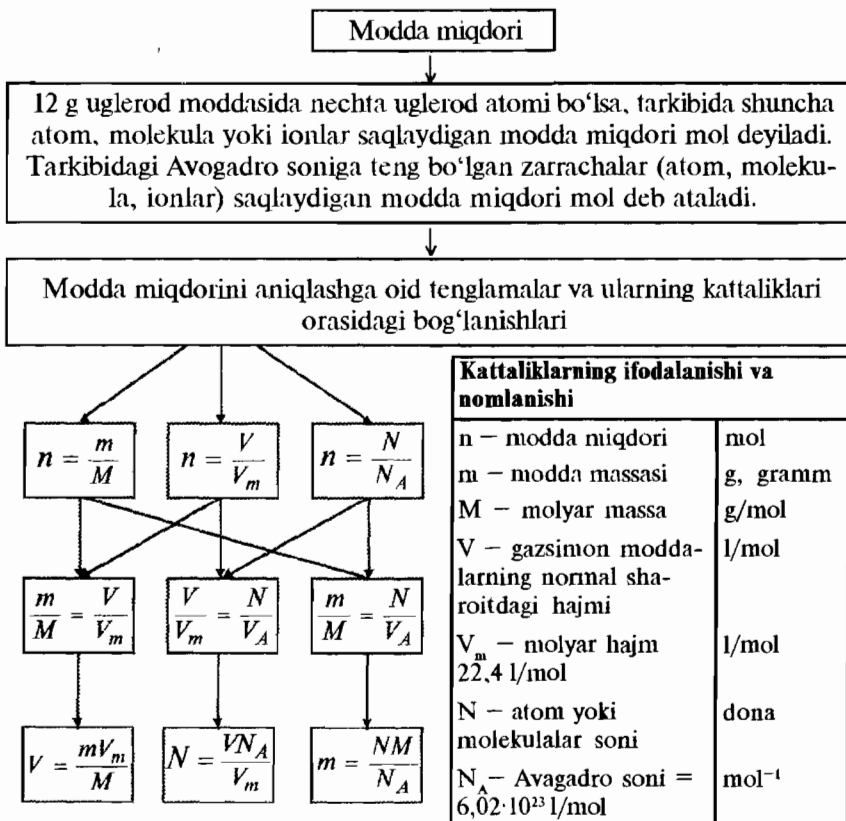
Modda miqdori

12 g uglerod moddasida nechta uglerod atomi bo'lsa, tarkibida shuncha atom, molekula yoki ionlar saqlaydigan modda miqdori mol deyiladi. Tarkibidagi Avogadro soniga teng bo'lgan zarrachalar (atom, molekula, ionlar) saqlaydigan modda miqdori mol deb ataladi.

Modda miqdorini aniqlashga oid tenglamalar va ularning kattaliklari orasidagi bog'lanishlari

$n = \frac{m}{M}$

$n = \frac{V}{V_m}$

$n = \frac{N}{N_A}$

$\frac{m}{M} = \frac{V}{V_m}$

$\frac{V}{V_m} = \frac{N}{V_A}$

$\frac{m}{M} = \frac{N}{V_A}$

$V = \frac{mV_m}{M}$

$N = \frac{VN_A}{V_m}$

$m = \frac{NM}{N_A}$

| Kattaliklarning ifodalanishi va nomlanishi | |
|---|---|
| n – modda miqdori | mol |
| m – modda massasi | g, gramm |
| M – molyar massa | g/mol |
| V – gazsimon moddalarning normal sharoitdagi hajmi | l/mol |
| $V_m$ – molyar hajm 22,4 l/mol | l/mol |
| N – atom yoki molekulalar soni | dona |
| $N_A$ – Avagadro soni = $6,02 \cdot 10^{23}$ l/mol | $mol^{-1}$ |